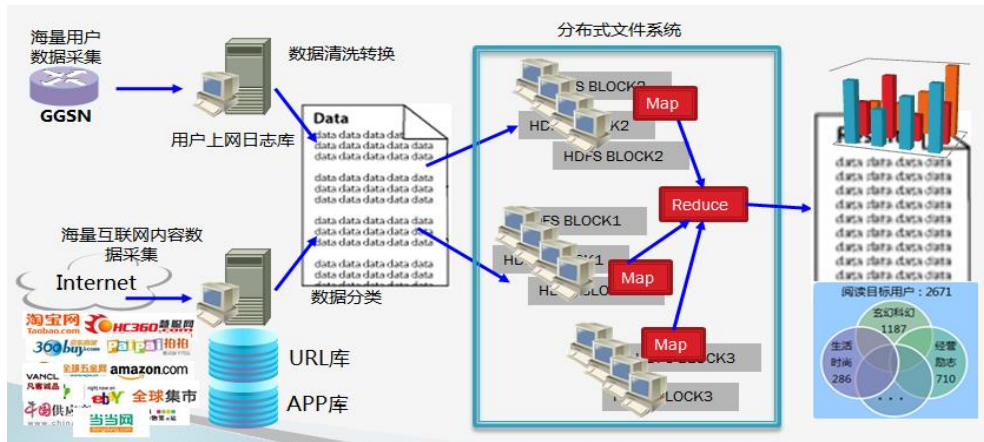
海量用户数据采集

GGSN

数据清洗转换

用户上网日志库

Data
data data data data
data data data data data
data data data data data
data data data data data
data data data data data
data data data data data
data data data data data
data data data data data
data data data data data
data data data data data
data data data data data

数据分类

海量互联网内容数据采集

Internet

淘宝网
HC360慧聪网
360buy
拍拍
amazon.com
VANCL
全球五金网
ebY
全球集市
中国供应
当当网

URL库

APP库

分布式文件系统

S BLOCK2
HD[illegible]K2
HDFS BLOCK2
Map

Reduce

FS BLOCK1
HD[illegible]K1
HD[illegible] BLOC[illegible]
Map

Map
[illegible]LOCK3
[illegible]LOCK3

data data data data
data data data data
data data data data
data data data data
data data data data

阅读目标用户：2671
玄幻科幻
1187
生活时尚
286
经管励志
710
. . .